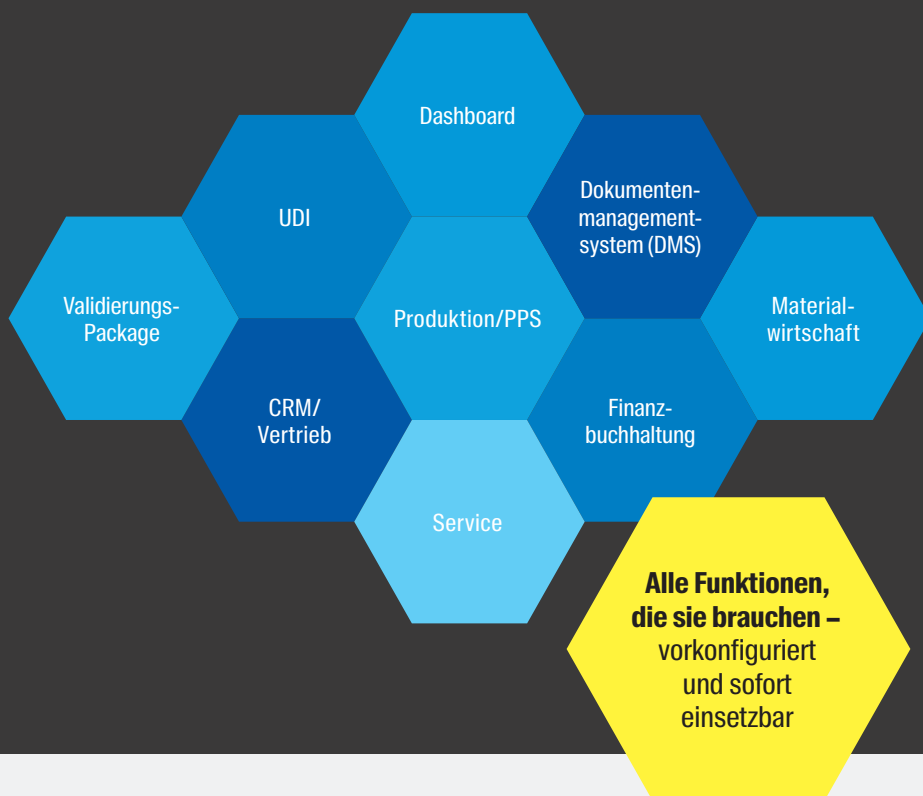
Dashboard

UDI

Dokumentenmanagementsystem (DMS)

Validierungs-Package

Produktion/PPS

Materialwirtschaft

CRM/ Vertrieb

Finanzbuchhaltung

Service

**Alle Funktionen, die sie brauchen –** vorkonfiguriert und sofort einsetzbar